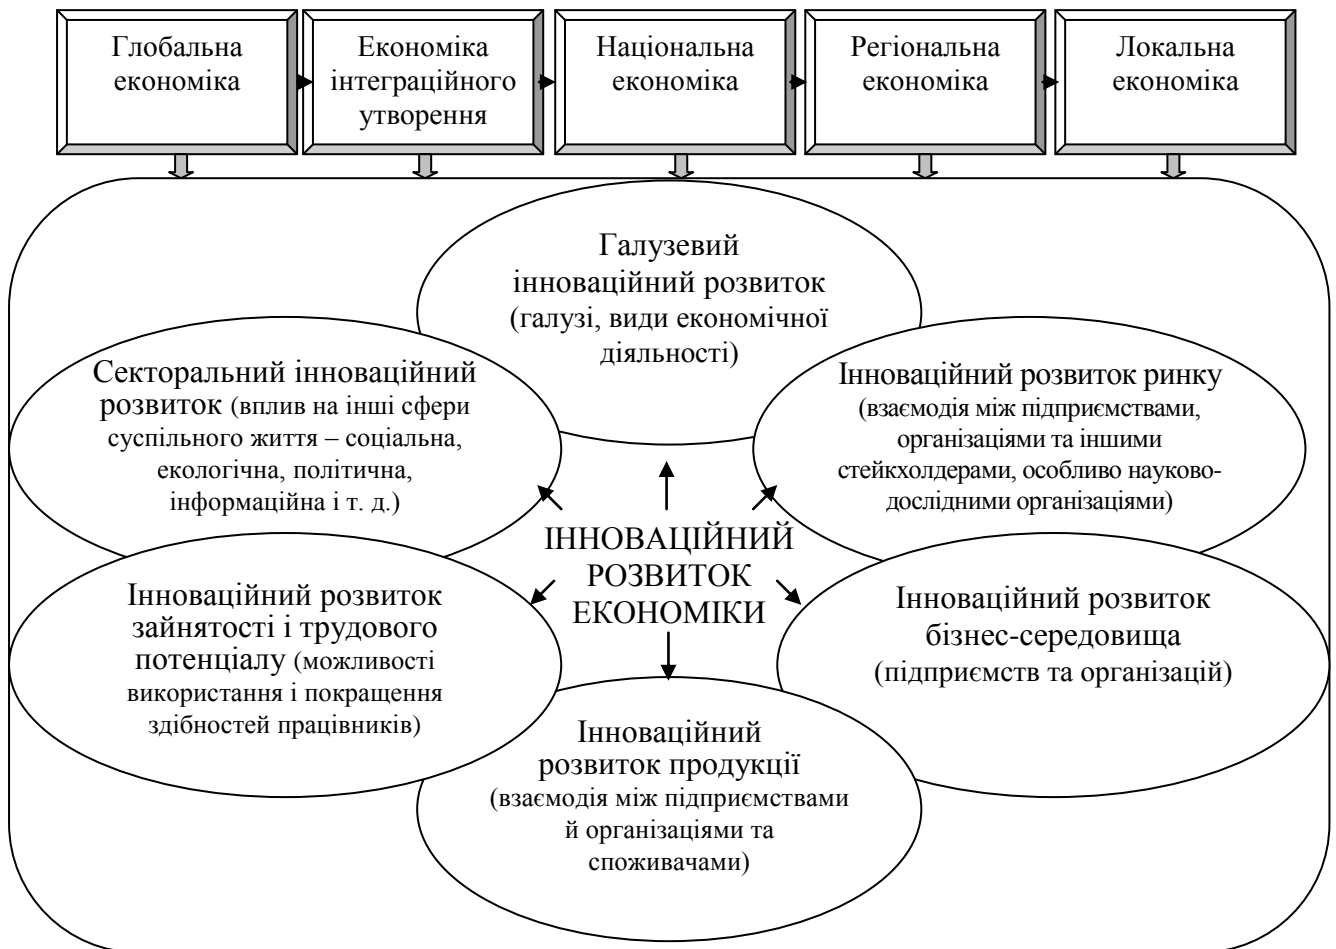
Глобальна економіка

Економіка інтеграційного утворення

Національна економіка

Регіональна економіка

Локальна економіка

Галузевий інноваційний розвиток (галузі, види економічної діяльності)

Секторальний інноваційний розвиток (вплив на інші сфери суспільного життя – соціальна, екологічна, політична, інформаційна і т. д.)

Інноваційний розвиток ринку (взаємодія між підприємствами, організаціями та іншими стейкхолдерами, особливо науководослідними організаціями)

ІННОВАЦІЙНИЙ РОЗВИТОК ЕКОНОМІКИ

Інноваційний розвиток зайнятості і трудового потенціалу (можливості використання і покращення здібностей працівників)

Інноваційний розвиток бізнес-середовища (підприємств та організацій)

Інноваційний розвиток продукції (взаємодія між підприємствами й організаціями та споживачами)